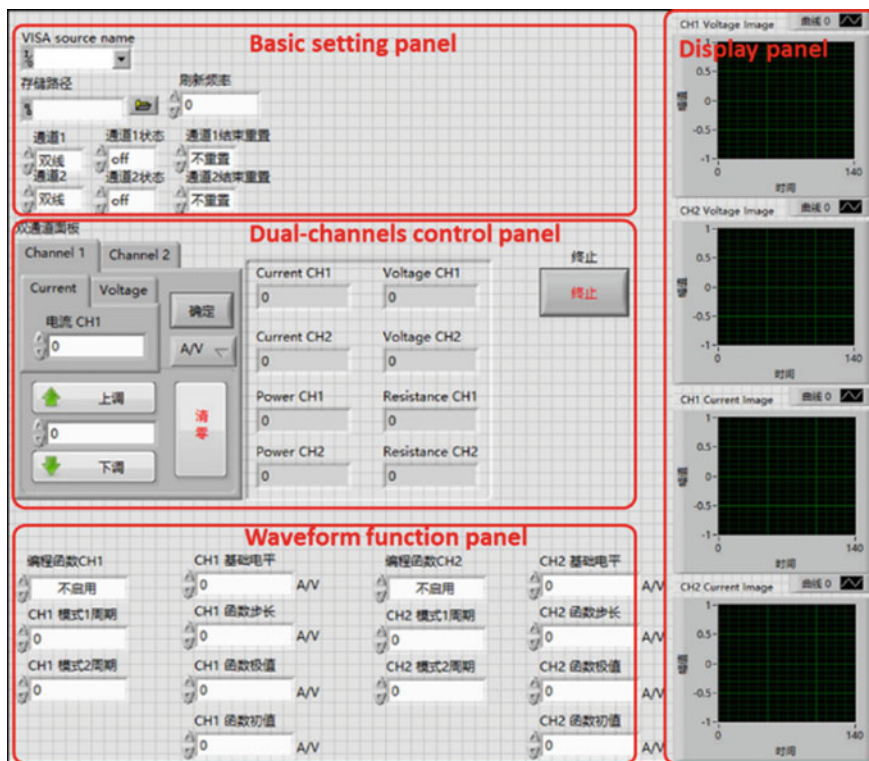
VISA source name
%
Basic setting panel
存储路径
%
刷新频率
0
通道1
双线
通道1状态
off
通道1结束重置
不重置
通道2
双线
通道2状态
off
通道2结束重置
不重置

双通道面板
Dual-channels control panel
Channel 1
Channel 2
Current
Voltage
电流 CH1
0
确定
A/V
上调
0
下调
清零
Current CH1
0
Voltage CH1
0
Current CH2
0
Voltage CH2
0
Power CH1
0
Resistance CH1
0
Power CH2
0
Resistance CH2
0
终止
终止

Waveform function panel
编程函数CH1
不启用
CH1 模式1周期
0
CH1 模式2周期
0
CH1 基础电平
0
A/V
CH1 函数步长
0
A/V
CH1 函数极值
0
A/V
CH1 函数初值
0
A/V
编程函数CH2
不启用
CH2 模式1周期
0
CH2 模式2周期
0
CH2 基础电平
0
A/V
CH2 函数步长
0
A/V
CH2 函数极值
0
A/V
CH2 函数初值
0
A/V

Display panel
CH1 Voltage Image
曲线 0
0.5-
0-
-0.5-
-1-
幅值
时间
140
CH2 Voltage Image
曲线 0
1-
0.5-
0-
-0.5-
-1-
幅值
时间
140
CH1 Current Image
曲线 0
1-
0.5-
0-
-0.5-
-1-
幅值
时间
140
CH2 Current Image
曲线 0
1-
0.5-
0-
-0.5-
-1-
幅值
0
时间
140